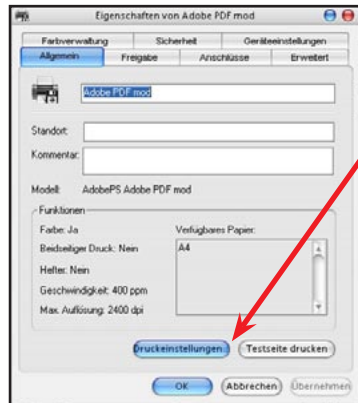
Eigenschaften von Adobe PDF mod

Farbverwaltung | Sicherheit | Geräteeinstellungen
Allgemein | Freigabe | Anschlüsse | Erweitert

Adobe PDF mod

Standort:
Kommentar:

Modell: AdobePS Adobe PDF mod

Funktionen
Farbe: Ja
Beidseitiger Druck: Nein
Hefter: Nein
Geschwindigkeit: 400 ppm
Max. Auflösung: 2400 dpi

Verfügbares Papier:
A4

Druckeinstellungen...
Testseite drucken

OK
Abbrechen
Übernehmen